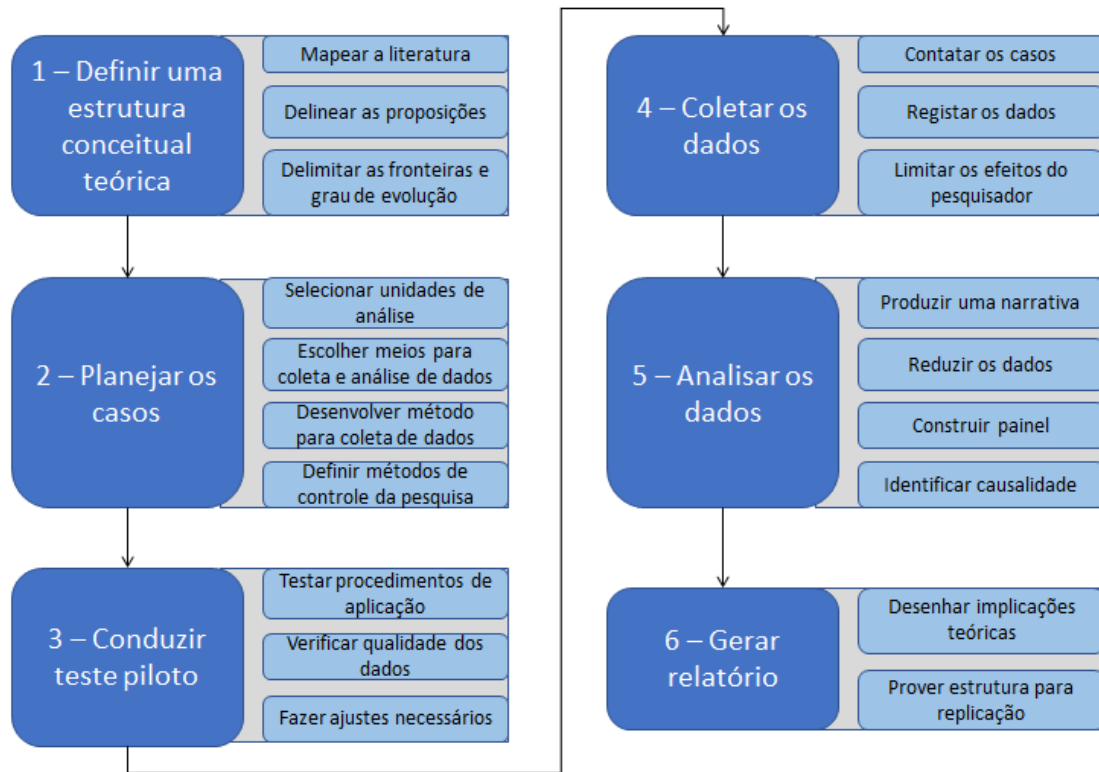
1 – Definir uma estrutura conceitual teórica

Mapear a literatura

Delinear as proposições

Delimitar as fronteiras e grau de evolução

2 – Planejar os casos

Selecionar unidades de análise

Escolher meios para coleta e análise de dados

Desenvolver método para coleta de dados

Definir métodos de controle da pesquisa

3 – Conduzir teste piloto

Testar procedimentos de aplicação

Verificar qualidade dos dados

Fazer ajustes necessários

4 – Coletar os dados

Contatar os casos

Registar os dados

Limitar os efeitos do pesquisador

5 – Analisar os dados

Produzir uma narrativa

Reduzir os dados

Construir painel

Identificar causalidade

6 – Gerar relatório

Desenhar implicações teóricas

Prover estrutura para replicação